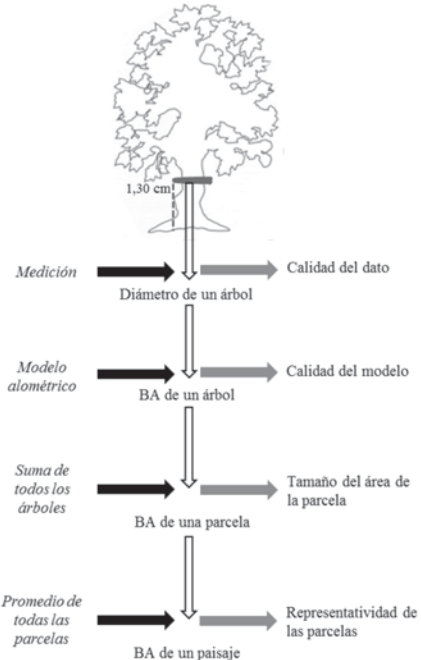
1,30 cm

Medición

Calidad del dato

Diámetro de un árbol

Modelo alométrico

Calidad del modelo

BA de un árbol

Suma de todos los árboles

Tamaño del área de la parcela

BA de una parcela

Promedio de todas las parcelas

Representatividad de las parcelas

BA de un paisaje